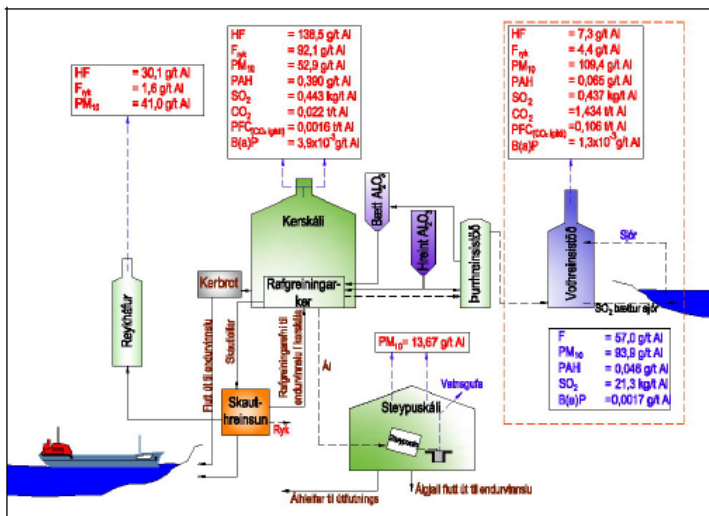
HF = 30,1 g/t Al
$F_{ryk}$ = 1,6 g/t Al
$PM_{10}$ = 41,0 g/t Al

HF = 138,5 g/t Al
$F_{ryk}$ = 92,1 g/t Al
$PM_{10}$ = 52,9 g/t Al
PAH = 0,390 g/t Al
$SO_2$ = 0,443 kg/t Al
$CO_2$ = 0,022 t/t Al
$PFC_{(CO_2\ ígildi)}$ = 0,0016 t/t Al
B(a)P = $3,9x10^{-3}$ g/t Al

HF = 7,3 g/t Al
$F_{ryk}$ = 4,4 g/t Al
$PM_{10}$ = 109,4 g/t Al
PAH = 0,065 g/t Al
$SO_2$ = 0,437 kg/t Al
$CO_2$ = 1,434 t/t Al
$PFC_{(CO_2\ ígildi)}$ = 0,106 t/t Al
B(a)P = $1,3x10^{-3}$ g/t Al

Kerskáli
Bætt $Al_2O_3$
Hreint $Al_2O_3$
Þurrhreinsistöð
Vothreinsistöð
Sjór
$SO_2$ bætt í sjó
Reykháfur
Kerbrot
Rafgreiningarker
Rafgreiningarker til endurvinnslu / kerskála
Flutt út til endurvinnslu
Skautleifar
Skautahreinsun
Ryk
Ál

F = 57,0 g/t Al
$PM_{10}$ = 93,9 g/t Al
PAH = 0,046 g/t Al
$SO_2$ = 21,3 kg/t Al
B(a)P = 0,0017 g/t Al

$PM_{10}$ = 13,67 g/t Al
Vatnsgufa
Steypuskáli
Steypuskáli
Álhleifar til útflutnings
Álgjall flutt út til endurvinnslu